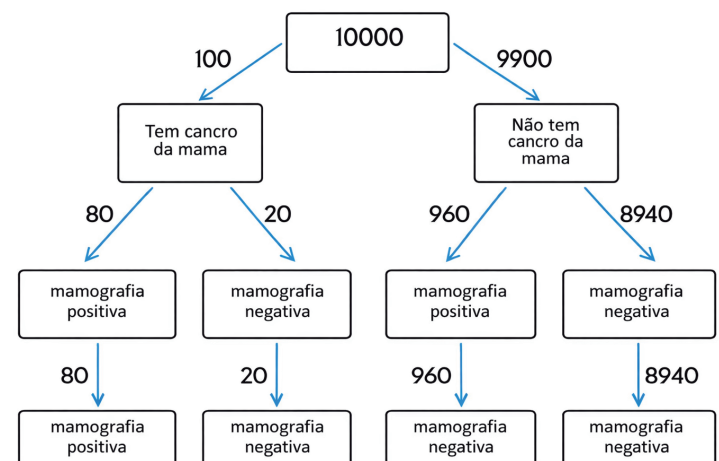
10000

100

9900

Tem cancro da mama

Não tem cancro da mama

80

20

960

8940

mamografia positiva

mamografia negativa

mamografia positiva

mamografia negativa

80

20

960

8940

mamografia positiva

mamografia negativa

mamografia negativa

mamografia negativa